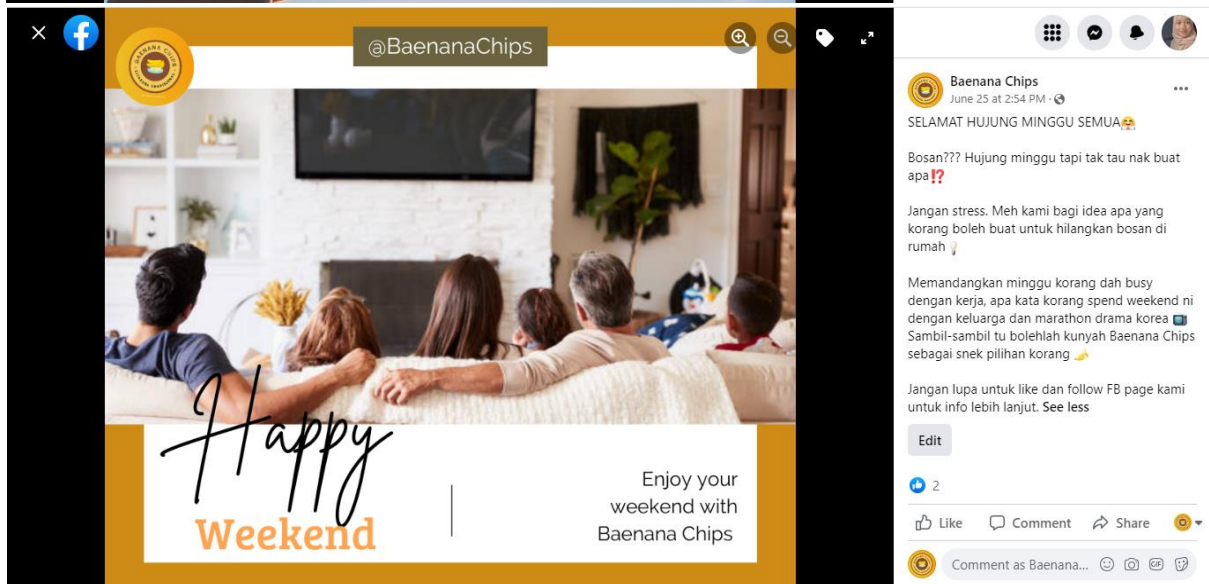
@BaenanaChips

BAENANA CHIPS

Happy Weekend

Enjoy your weekend with Baenana Chips

Baenana Chips
June 25 at 2:54 PM ·

SELAMAT HUJUNG MINGGU SEMUA😤

Bosan??? Hujung minggu tapi tak tau nak buat apa⁉️

Jangan stress. Meh kami bagi idea apa yang korang boleh buat untuk hilangkan bosan di rumah💡

Memandangkan minggu korang dah busy dengan kerja, apa kata korang spend weekend ni dengan keluarga dan marathon drama korea 📺 Sambil-sambil tu bolehlah kunyah Baenana Chips sebagai snek pilihan korang 🍌

Jangan lupa untuk like dan follow FB page kami untuk info lebih lanjut. See less

Edit

2

Like Comment Share

Comment as Baenana...